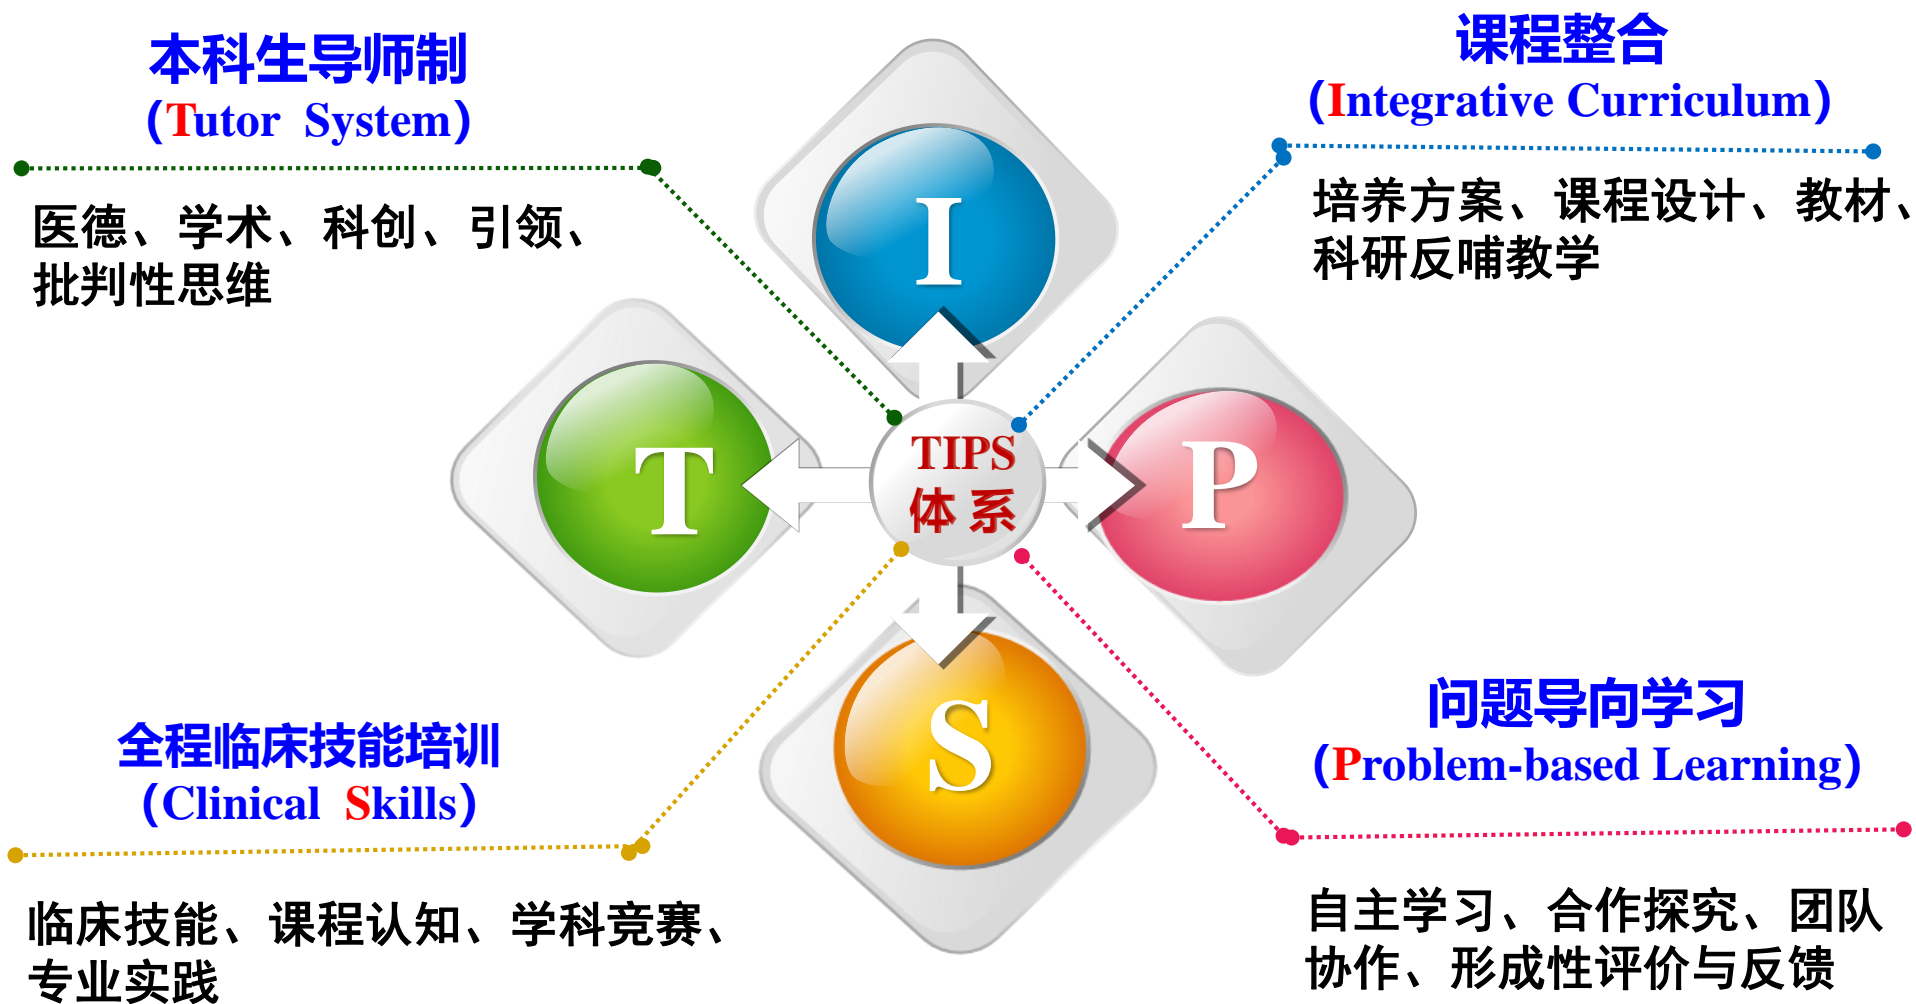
本科生导师制
（Tutor System）

医德、学术、科创、引领、批判性思维

课程整合
（Integrative Curriculum）

培养方案、课程设计、教材、科研反哺教学

I

T

TIPS
体系

P

S

全程临床技能培训
（Clinical Skills）

临床技能、课程认知、学科竞赛、专业实践

问题导向学习
（Problem-based Learning）

自主学习、合作探究、团队协作、形成性评价与反馈